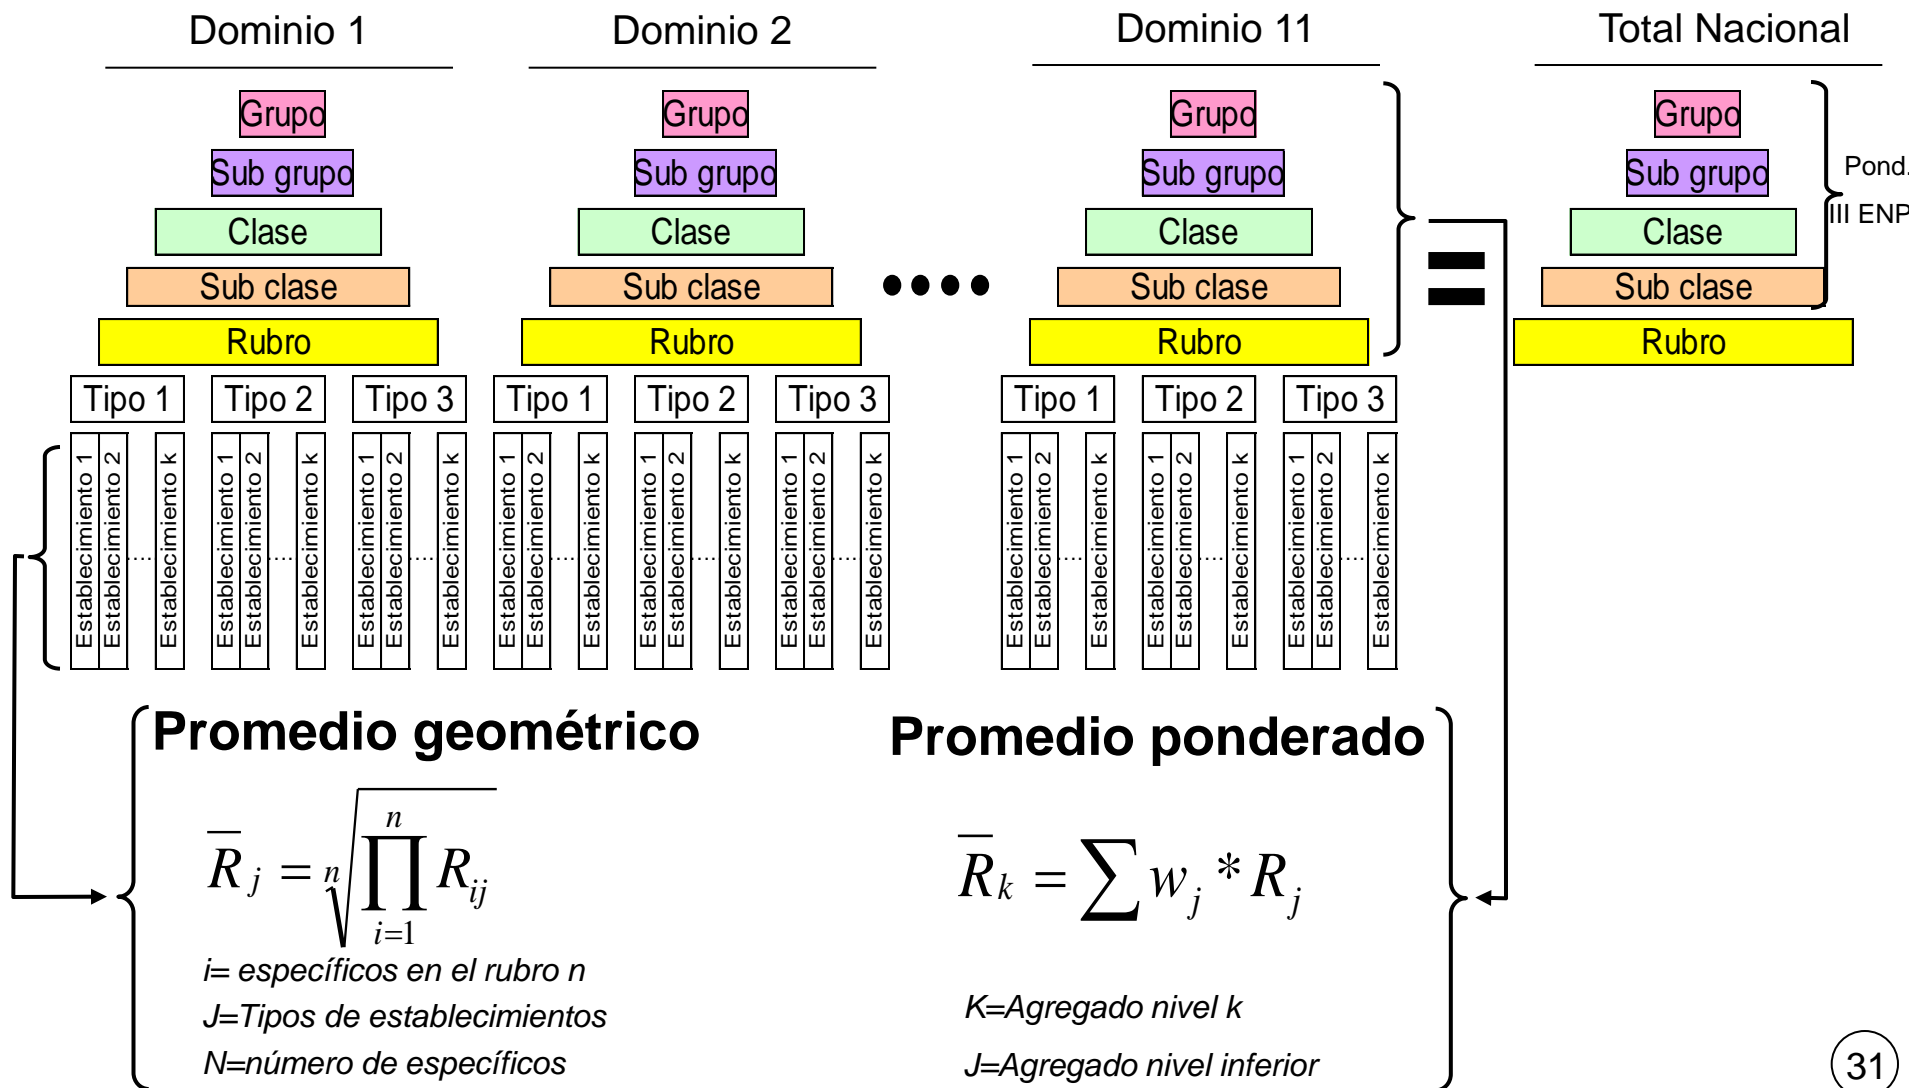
Dominio 1

Grupo
Sub grupo
Clase
Sub clase
Rubro

Tipo 1 Tipo 2 Tipo 3

Establecimiento 1 Establecimiento 2 Establecimiento k Establecimiento 1 Establecimiento 2 Establecimiento k Establecimiento 1 Establecimiento 2 Establecimiento k

Dominio 2

Grupo
Sub grupo
Clase
Sub clase
Rubro

Tipo 1 Tipo 2 Tipo 3

Establecimiento 1 Establecimiento 2 Establecimiento k Establecimiento 1 Establecimiento 2 Establecimiento k Establecimiento 1 Establecimiento 2 Establecimiento k

Dominio 11

Grupo
Sub grupo
Clase
Sub clase
Rubro

Tipo 1 Tipo 2 Tipo 3

Establecimiento 1 Establecimiento 2 Establecimiento k Establecimiento 1 Establecimiento 2 Establecimiento k Establecimiento 1 Establecimiento 2 Establecimiento k

Total Nacional

Grupo
Sub grupo
Clase
Sub clase
Rubro

Pond.
III ENP

Promedio geométrico

$\overline{R}_j = \sqrt[n]{\prod_{i=1}^{n} R_{ij}}$

i= específicos en el rubro n
J=Tipos de establecimientos
N=número de específicos

Promedio ponderado

$\overline{R}_k = \sum w_j * R_j$

K=Agregado nivel k
J=Agregado nivel inferior

31